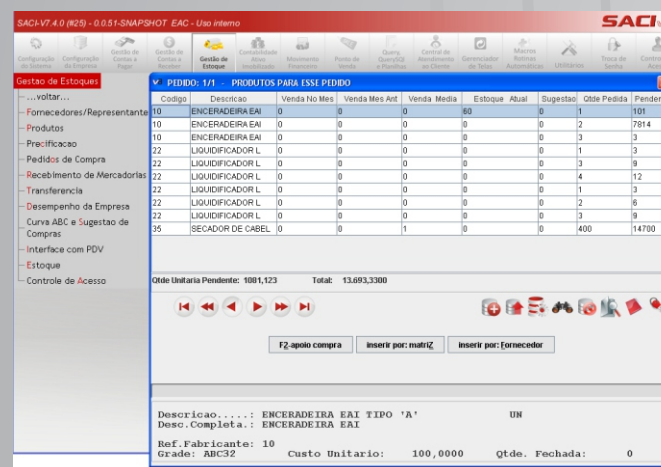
SACI-V7.4.0 (#25) - 0.0.51-SNAPSHOT EAC - Uso interno

SACI

Configuração do Sistema | Configuração da Empresa | Gestão de Contas a Pagar | Gestão de Contas a Receber | Gestão de Estoque | Contabilidade Ativo Imobilizado | Movimento Financeiro | Ponto de Venda | Query QuerySQL e Planilhas | Central de Atendimento ao Cliente | Gerenciador de Telas | Macros Rotinas Automáticas | Utilitários | Troca de Senha | Contr Aces

Gestao de Estoques
...voltar...
Fornecedores/Representantes
Produtos
Precificacao
Pedidos de Compra
Recebimento de Mercadorias
Transferencia
Desempenho da Empresa
Curva ABC e Sugestao de Compras
Interface com PDV
Estoque
Controle de Acesso

PEDIDO: 1/1 -- PRODUTOS PARA ESSE PEDIDO

| Codigo | Descricao | Venda No Mes | Venda Mes Ant | Venda Media | Estoque Atual | Sugestao | Qtde Pedida | Pender |
|---|---|---|---|---|---|---|---|---|
| 10 | ENCERADEIRA EAI | 0 | 0 | 0 | 60 | 0 | 1 | 101 |
| 10 | ENCERADEIRA EAI | 0 | 0 | 0 | 0 | 0 | 2 | 7814 |
| 10 | ENCERADEIRA EAI | 0 | 0 | 0 | 0 | 0 | 3 | 3 |
| 22 | LIQUIDIFICADOR L | 0 | 0 | 0 | 0 | 0 | 1 | 3 |
| 22 | LIQUIDIFICADOR L | 0 | 0 | 0 | 0 | 0 | 3 | 9 |
| 22 | LIQUIDIFICADOR L | 0 | 0 | 0 | 0 | 0 | 4 | 12 |
| 22 | LIQUIDIFICADOR L | 0 | 0 | 0 | 0 | 0 | 1 | 3 |
| 22 | LIQUIDIFICADOR L | 0 | 0 | 0 | 0 | 0 | 2 | 6 |
| 22 | LIQUIDIFICADOR L | 0 | 0 | 0 | 0 | 0 | 3 | 9 |
| 35 | SECADOR DE CABEL | 0 | 0 | 1 | 0 | 0 | 400 | 14700 |

Qtde Unitaria Pendente: 1081,123     Total: 13.693,3300

F2-apoio compra | inserir por: matriZ | inserir por: Fornecedor

Descricao.....: ENCERADEIRA EAI TIPO 'A'     UN
Desc.Completa.: ENCERADEIRA EAI

Ref.Fabricante: 10
Grade: ABC32     Custo Unitario:     100,0000     Qtde. Fechada:     0